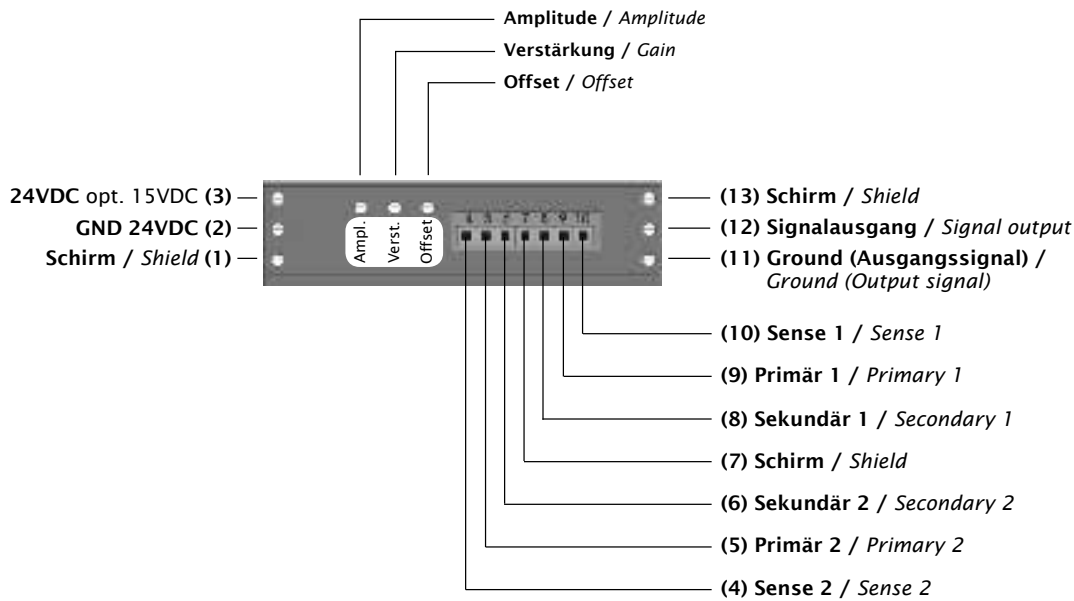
Amplitude / *Amplitude*
Verstärkung / *Gain*
Offset / *Offset*

24VDC opt. 15VDC (3)
GND 24VDC (2)
Schirm / *Shield* (1)

Ampl.
Verst.
Offset

4 5 6 7 8 9 10

(13) Schirm / *Shield*
(12) Signalausgang / *Signal output*
(11) Ground (Ausgangssignal) / *Ground (Output signal)*

(10) Sense 1 / *Sense 1*
(9) Primär 1 / *Primary 1*
(8) Sekundär 1 / *Secondary 1*
(7) Schirm / *Shield*
(6) Sekundär 2 / *Secondary 2*
(5) Primär 2 / *Primary 2*
(4) Sense 2 / *Sense 2*